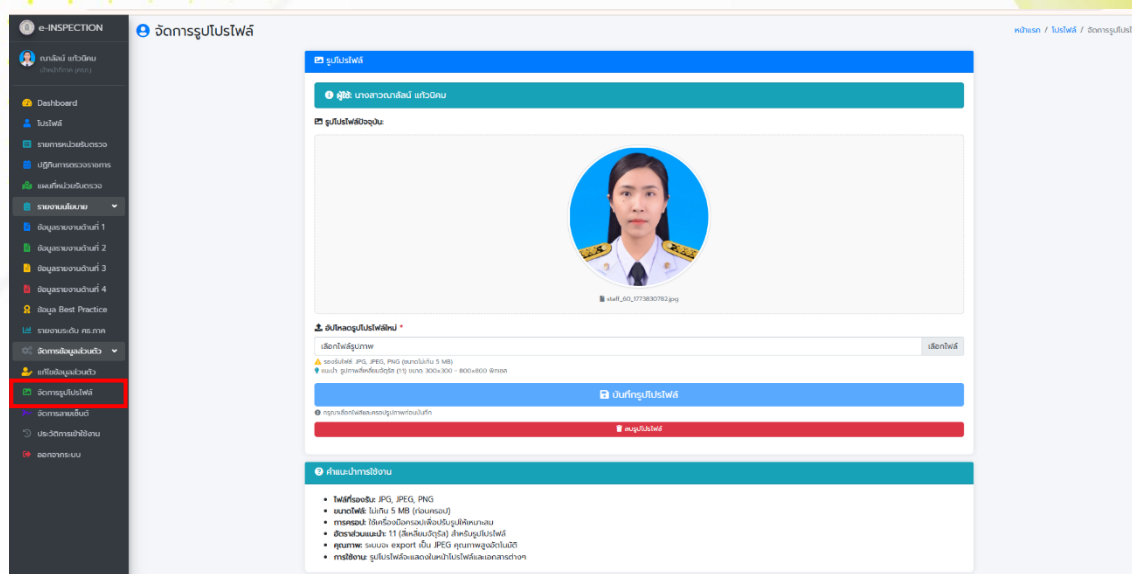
e-INSPECTION

ณาลัยน์ แก้วนิคม
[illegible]

Dashboard
โปรไฟล์
รายการหน่วยรับตรวจ
ปฏิทินการตรวจราชการ
แผนที่หน่วยรับตรวจ
รายงานนโยบาย
ข้อมูลรายงานด้านที่ 1
ข้อมูลรายงานด้านที่ 2
ข้อมูลรายงานด้านที่ 3
ข้อมูลรายงานด้านที่ 4
ข้อมูล Best Practice
รายงานระดับ ศธ.ภาค
จัดการข้อมูลส่วนตัว
แก้ไขข้อมูลส่วนตัว
จัดการรูปโปรไฟล์
จัดการลายเซ็นต์
ประวัติการเข้าใช้งาน
ออกจากระบบ

จัดการรูปโปรไฟล์

หน้าแรก / โปรไฟล์ / จัดการรูปโปรไฟ

รูปโปรไฟล์

ผู้ใช้: นางสาวณาลัยน์ แก้วนิคม

รูปโปรไฟล์ปัจจุบัน:

staff_60_1773830782.jpg

อัปโหลดรูปโปรไฟล์ใหม่ *

เลือกไฟล์รูปภาพ
เลือกไฟล์

รองรับไฟล์: JPG, JPEG, PNG (ขนาดไม่เกิน 5 MB)
แนะนำ: รูปภาพสี่เหลี่ยมจัตุรัส (1:1) ขนาด 300x300 - 800x800 พิกเซล

บันทึกรูปโปรไฟล์

กรุณาเลือกไฟล์และครอปรูปภาพก่อนบันทึก

ลบรูปโปรไฟล์

คำแนะนำการใช้งาน

• ไฟล์ที่รองรับ: JPG, JPEG, PNG
• ขนาดไฟล์: ไม่เกิน 5 MB (ก่อนครอป)
• การครอป: ใช้เครื่องมือครอปเพื่อปรับรูปให้เหมาะสม
• อัตราส่วนแนะนำ: 1:1 (สี่เหลี่ยมจัตุรัส) สำหรับรูปโปรไฟล์
• คุณภาพ: ระบบจะ export เป็น JPEG คุณภาพสูงอัตโนมัติ
• การใช้งาน: รูปโปรไฟล์จะแสดงในหน้าโปรไฟล์และเอกสารต่างๆ